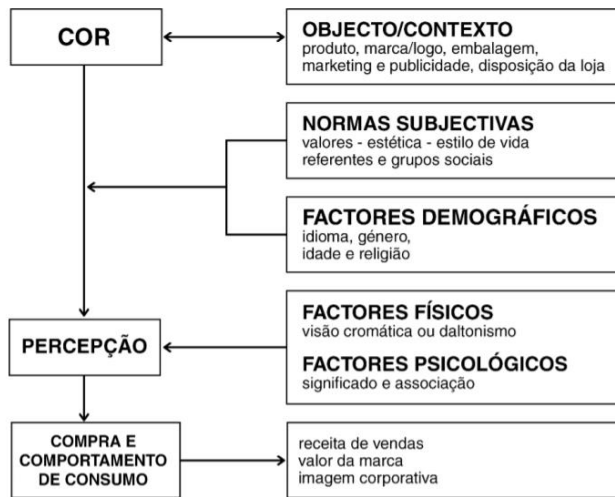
COR

OBJECTO/CONTEXTO
produto, marca/logo, embalagem, marketing e publicidade, disposição da loja

NORMAS SUBJECTIVAS
valores - estética - estilo de vida
referentes e grupos sociais

FACTORES DEMOGRÁFICOS
idioma, género,
idade e religião

PERCEPÇÃO

FACTORES FÍSICOS
visão cromática ou daltonismo

FACTORES PSICOLÓGICOS
significado e associação

COMPRA E COMPORTAMENTO DE CONSUMO

receita de vendas
valor da marca
imagem corporativa